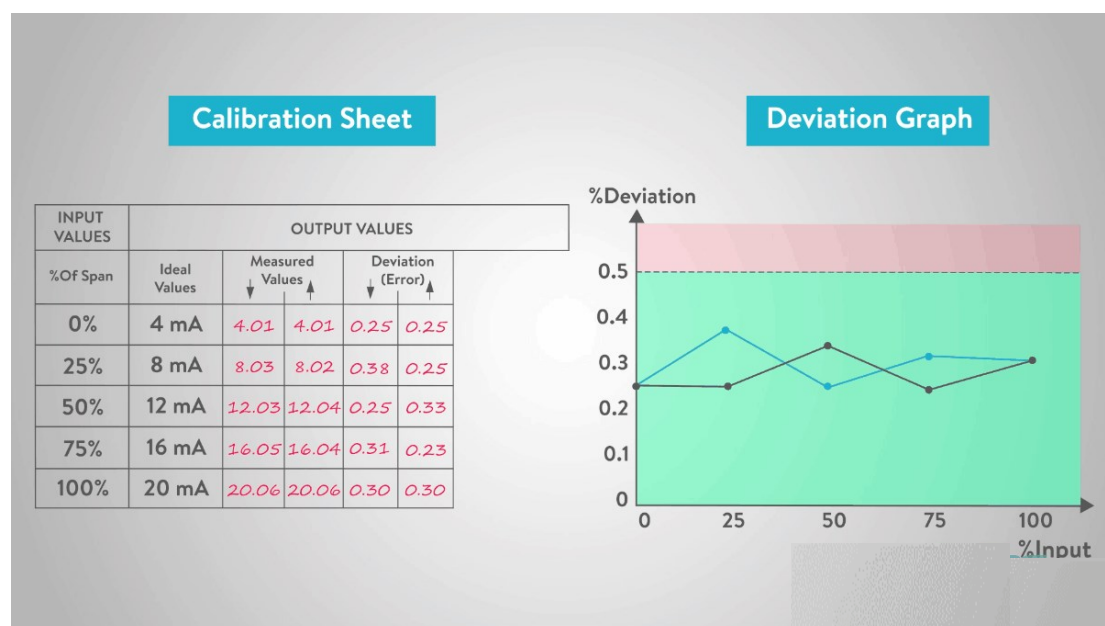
Calibration Sheet

Deviation Graph

| INPUT VALUES | OUTPUT VALUES | | | | |
|---|---|---|---|---|---|
| %Of Span | Ideal Values | Measured Values ↓ | ↑ | Deviation (Error) ↓ | ↑ |
| 0% | 4 mA | 4.01 | 4.01 | 0.25 | 0.25 |
| 25% | 8 mA | 8.03 | 8.02 | 0.38 | 0.25 |
| 50% | 12 mA | 12.03 | 12.04 | 0.25 | 0.33 |
| 75% | 16 mA | 16.05 | 16.04 | 0.31 | 0.23 |
| 100% | 20 mA | 20.06 | 20.06 | 0.30 | 0.30 |

%Deviation

0.5
0.4
0.3
0.2
0.1
0
0
25
50
75
100
%Input